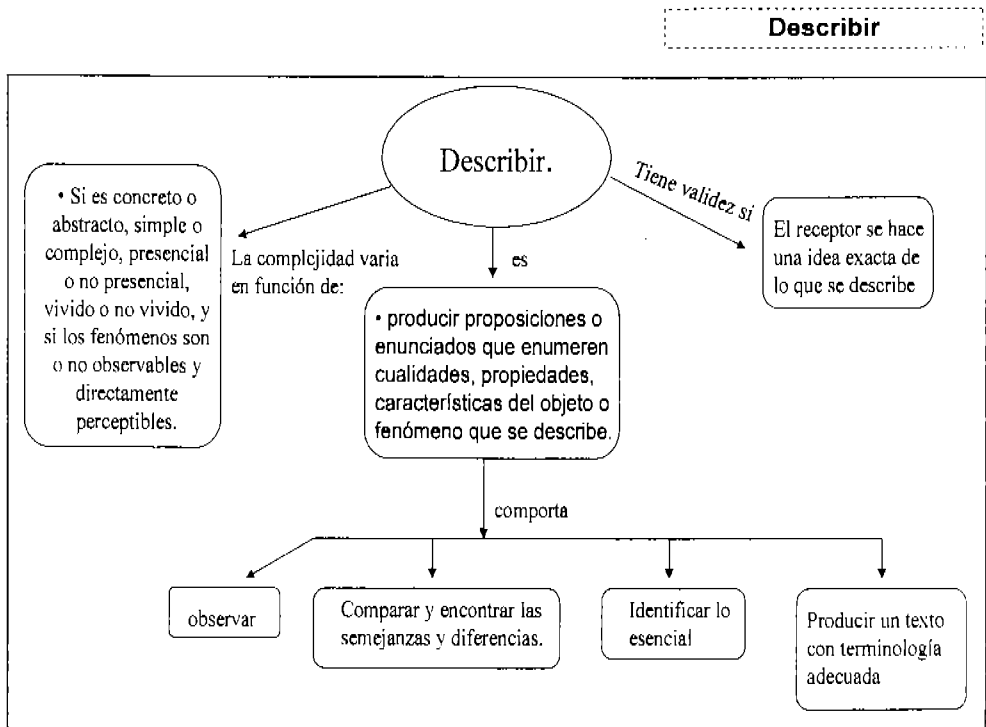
Describir

Describir.

• Si es concreto o abstracto, simple o complejo, presencial o no presencial, vivido o no vivido, y si los fenómenos son o no observables y directamente perceptibles.

La complejidad varia en función de:

es

Tiene validez si

El receptor se hace una idea exacta de lo que se describe

• producir proposiciones o enunciados que enumeren cualidades, propiedades, características del objeto o fenómeno que se describe.

comporta

observar

Comparar y encontrar las semejanzas y diferencias.

Identificar lo esencial

Producir un texto con terminología adecuada